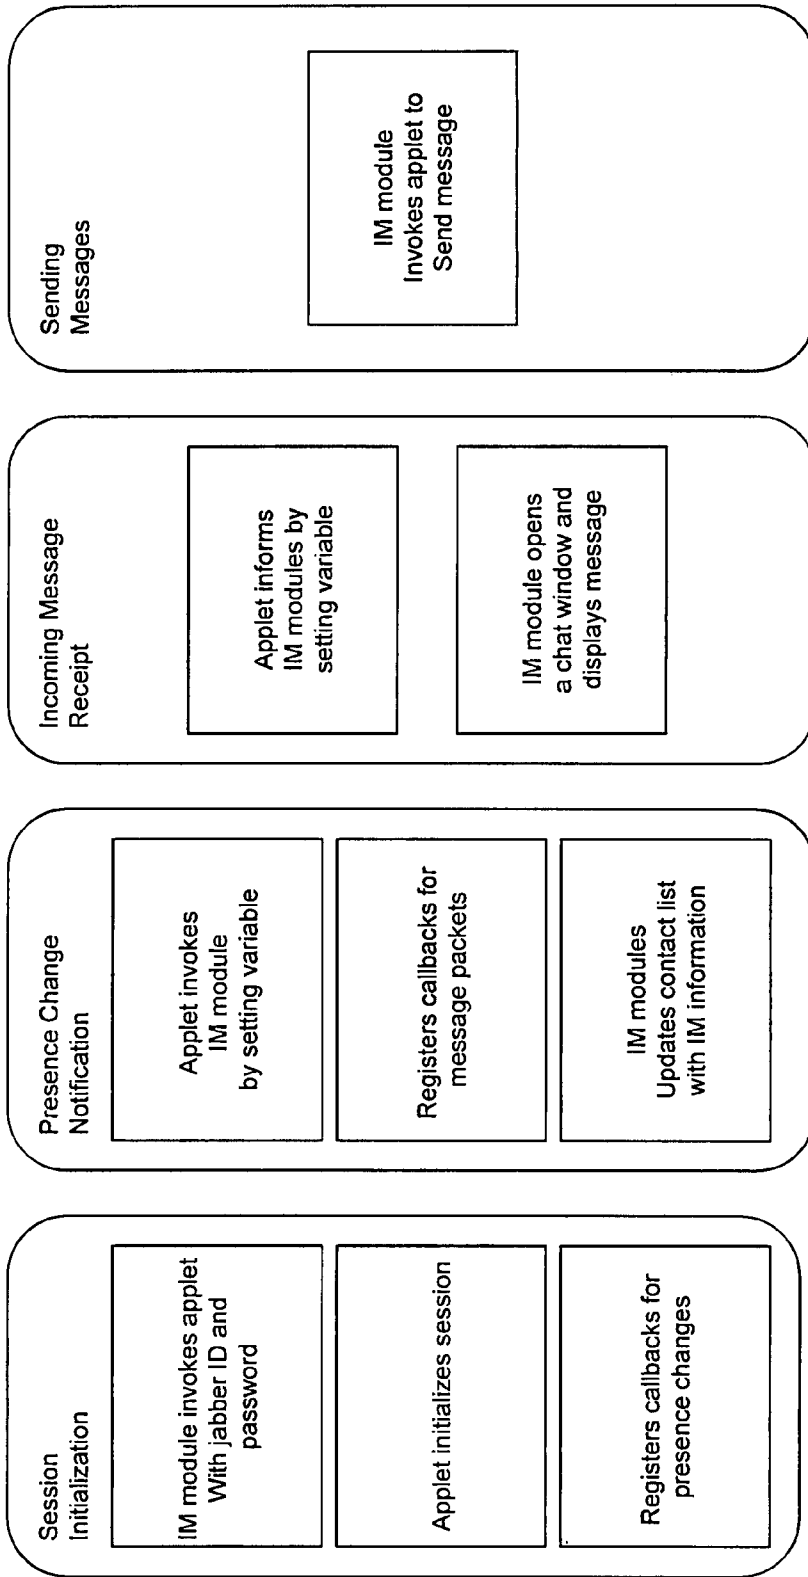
Session Initialization

IM module invokes applet With jabber ID and password

Applet initializes session

Registers callbacks for presence changes

Presence Change Notification

Applet invokes IM module by setting variable

Registers callbacks for message packets

IM modules Updates contact list with IM information

Incoming Message Receipt

Applet informs IM modules by setting variable

IM module opens a chat window and displays message

Sending Messages

IM module Invokes applet to Send message